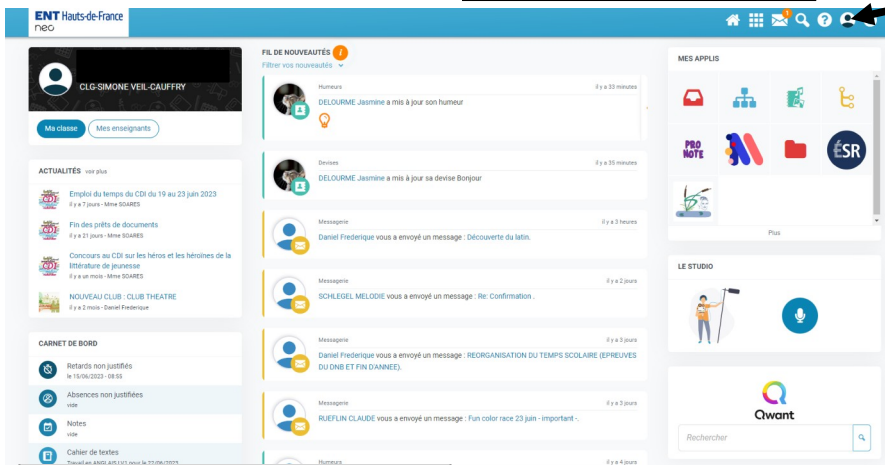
ENT Hauts-de-France
neo

1

CLG-SIMONE VEIL-CAUFFRY

Ma classe
Mes enseignants

ACTUALITÉS voir plus

Emploi du temps du CDI du 19 au 23 juin 2023
il y a 7 jours - Mme SOARES

Fin des prêts de documents
il y a 21 jours - Mme SOARES

Concours au CDI sur les héros et les héroïnes de la littérature de jeunesse
il y a un mois - Mme SOARES

NOUVEAU CLUB : CLUB THEATRE
il y a 2 mois - Daniel Frederique

CARNET DE BORD

Retards non justifiés
le 15/06/2023 - 08:55

Absences non justifiées
vide

Notes
vide

Cahier de textes
Travail en ANGLAIS LV1 pour le 22/06/2023

FIL DE NOUVEAUTÉS
Filtrer vos nouveautés

Humeurs
il y a 33 minutes
DELOURME Jasmine a mis à jour son humeur

Devises
il y a 35 minutes
DELOURME Jasmine a mis à jour sa devise Bonjour

Messagerie
il y a 3 heures
Daniel Frederique vous a envoyé un message : Découverte du latin.

Messagerie
il y a 2 jours
SCHLEGEL MELODIE vous a envoyé un message : Re: Confirmation .

Messagerie
il y a 5 jours
Daniel Frederique vous a envoyé un message : REORGANISATION DU TEMPS SCOLAIRE (EPREUVES DU DNB ET FIN D'ANNEE).

Messagerie
il y a 3 jours
RUEFLIN CLAUDE vous a envoyé un message : Fun color race 23 juin - important -.

Humeurs
il y a 4 jours

MES APPLIS

PRO NOTE

ESR

Plus

LE STUDIO

Qwant

Rechercher